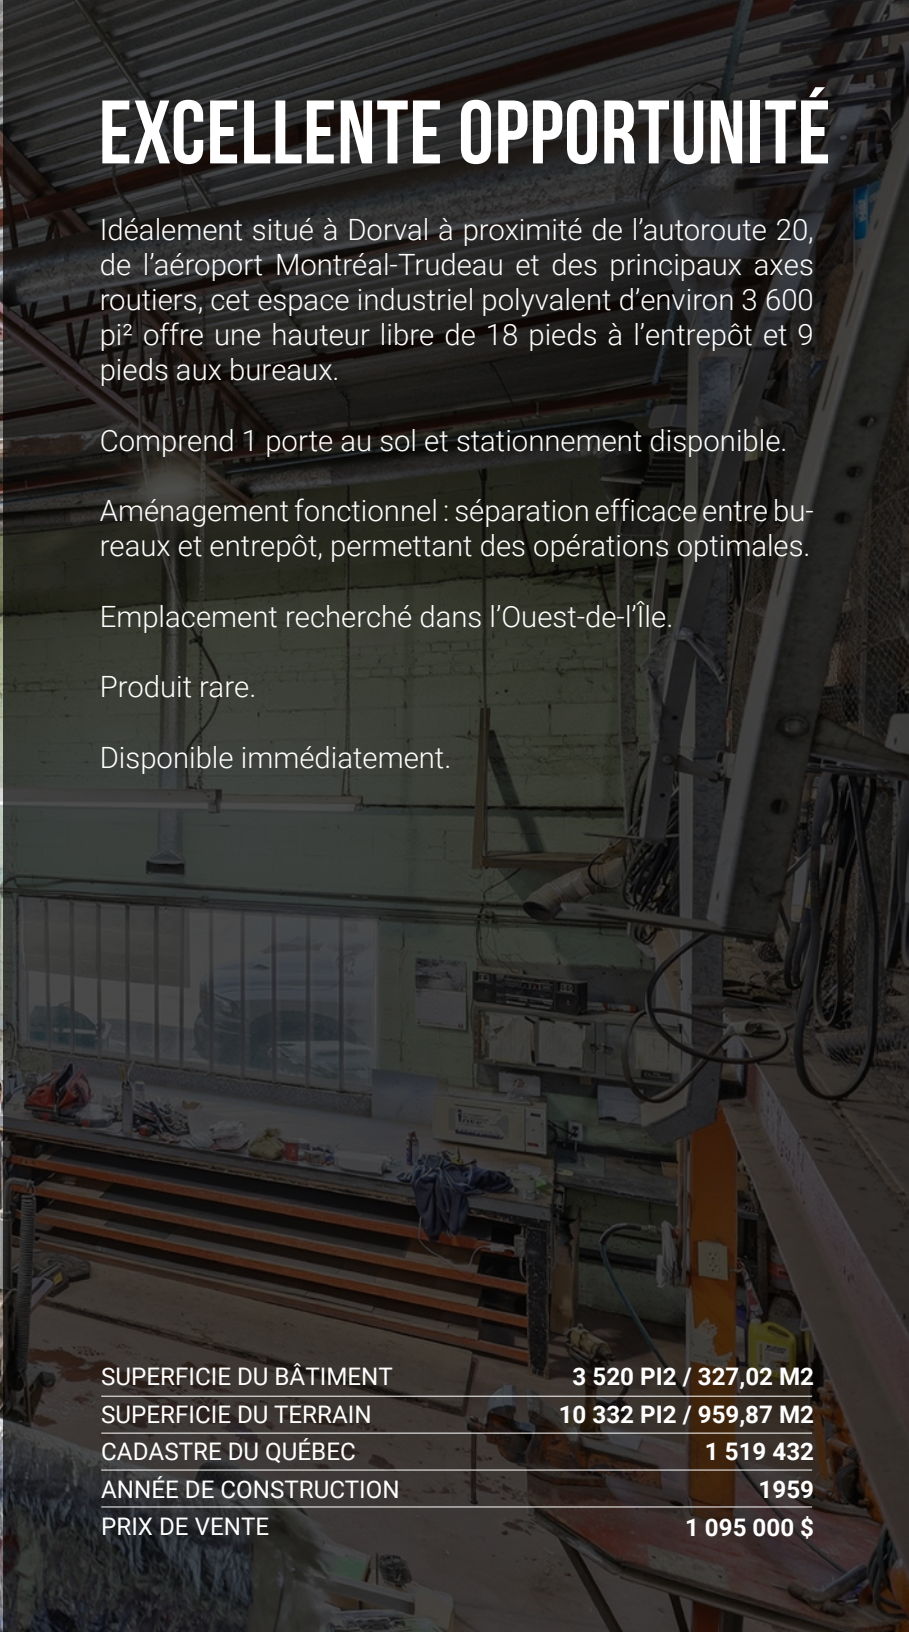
EXCELLENTE OPPORTUNITÉ

Idéalement situé à Dorval à proximité de l'autoroute 20, de l'aéroport Montréal-Trudeau et des principaux axes routiers, cet espace industriel polyvalent d'environ 3 600 pi² offre une hauteur libre de 18 pieds à l'entrepôt et 9 pieds aux bureaux.

Comprend 1 porte au sol et stationnement disponible.

Aménagement fonctionnel : séparation efficace entre bureaux et entrepôt, permettant des opérations optimales.

Emplacement recherché dans l'Ouest-de-l'Île.

Produit rare.

Disponible immédiatement.

| | |
|---|---|
| SUPERFICIE DU BÂTIMENT | 3 520 PI2 / 327,02 M2 |
| SUPERFICIE DU TERRAIN | 10 332 PI2 / 959,87 M2 |
| CADASTRE DU QUÉBEC | 1 519 432 |
| ANNÉE DE CONSTRUCTION | 1959 |
| PRIX DE VENTE | 1 095 000 $ |